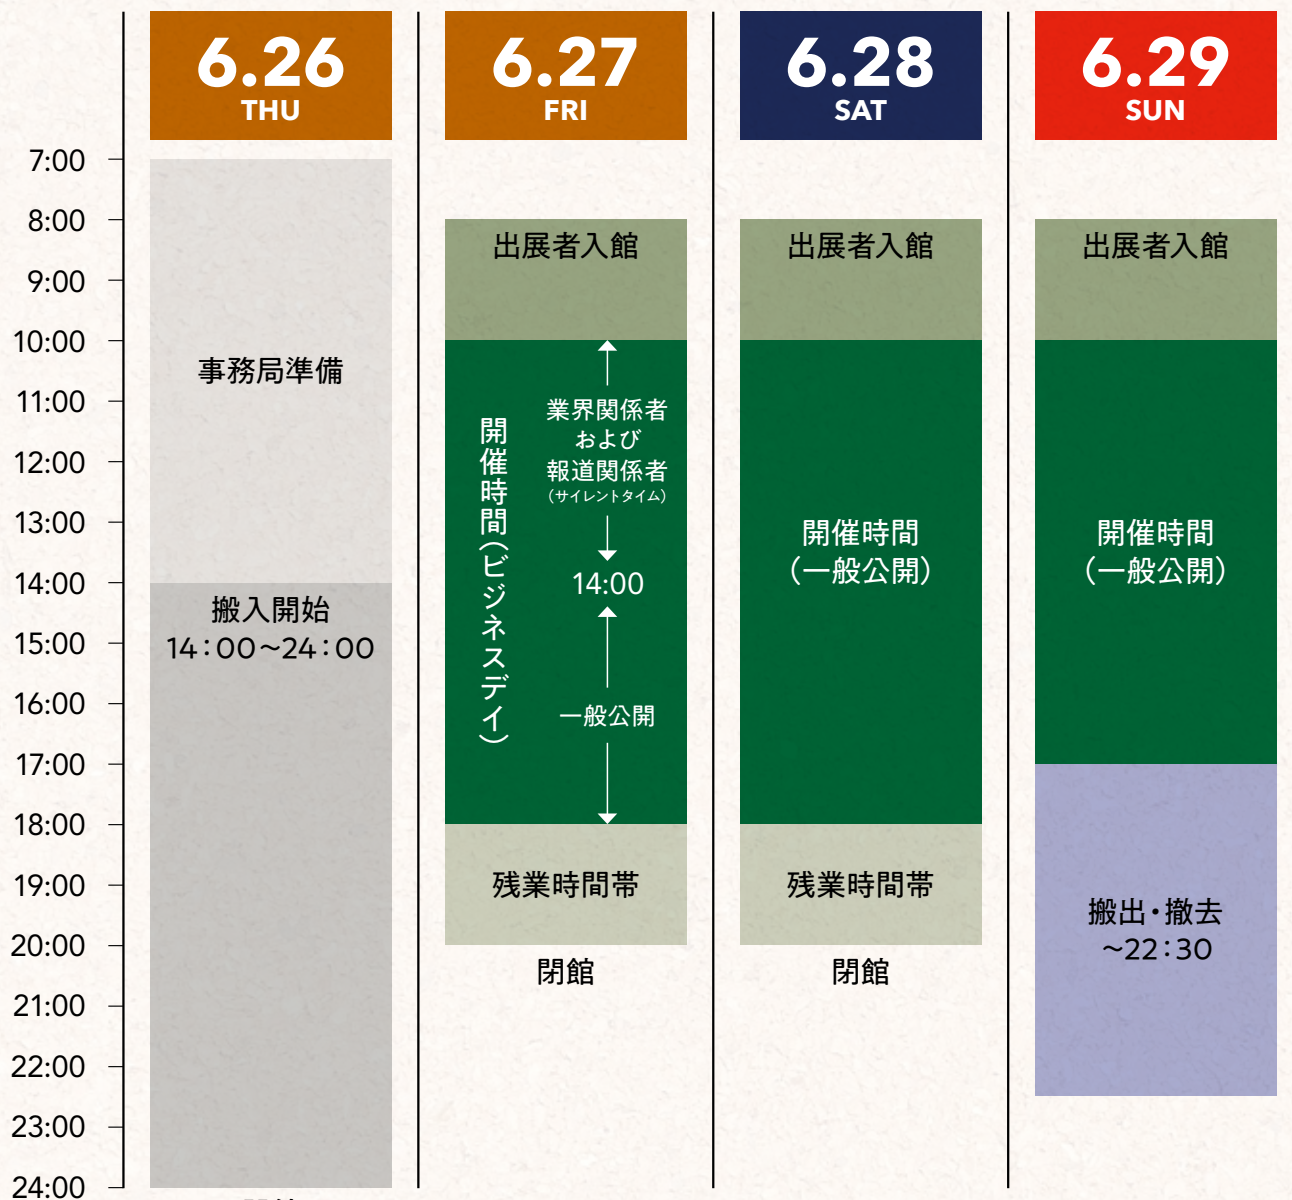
6.26
THU

6.27
FRI

6.28
SAT

6.29
SUN

7:00
8:00
9:00
10:00
11:00
12:00
13:00
14:00
15:00
16:00
17:00
18:00
19:00
20:00
21:00
22:00
23:00
24:00

事務局準備

搬入開始
14：00〜24：00

出展者入館

開催時間（ビジネスデイ）

業界関係者
および
報道関係者
（サイレントタイム）

14:00

一般公開

残業時間帯

閉館

出展者入館

開催時間
（一般公開）

残業時間帯

閉館

出展者入館

開催時間
（一般公開）

搬出・撤去
〜22：30